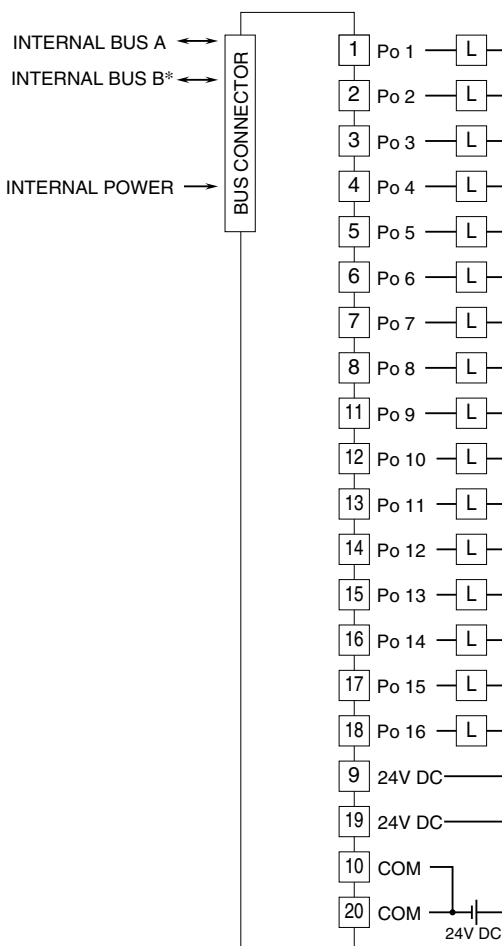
INTERNAL BUS A
INTERNAL BUS B*
INTERNAL POWER
BUS CONNECTOR

1 Po 1 L
2 Po 2 L
3 Po 3 L
4 Po 4 L
5 Po 5 L
6 Po 6 L
7 Po 7 L
8 Po 8 L
11 Po 9 L
12 Po 10 L
13 Po 11 L
14 Po 12 L
15 Po 13 L
16 Po 14 L
17 Po 15 L
18 Po 16 L
9 24V DC
19 24V DC
10 COM
20 COM
24V DC